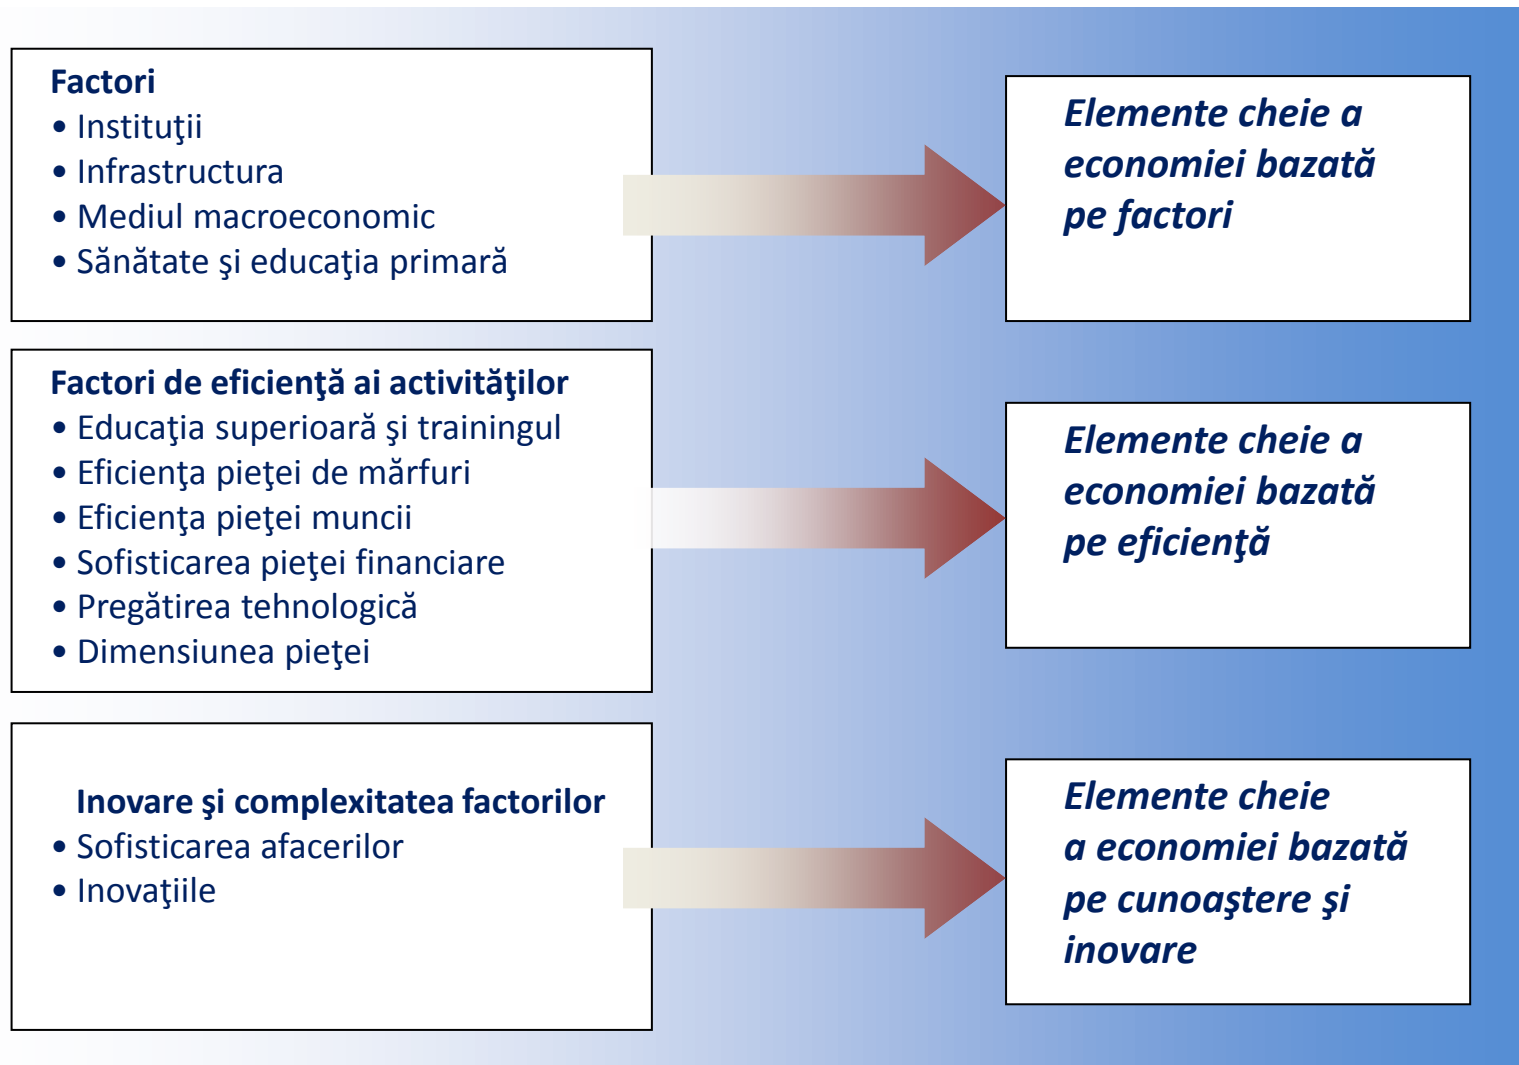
Factori
• Instituţii
• Infrastructura
• Mediul macroeconomic
• Sănătate şi educaţia primară

Elemente cheie a economiei bazată pe factori

Factori de eficienţă ai activităţilor
• Educaţia superioară şi trainingul
• Eficienţa pieţei de mărfuri
• Eficienţa pieţei muncii
• Sofisticarea pieţei financiare
• Pregătirea tehnologică
• Dimensiunea pieţei

Elemente cheie a economiei bazată pe eficienţă

Inovare şi complexitatea factorilor
• Sofisticarea afacerilor
• Inovaţiile

Elemente cheie a economiei bazată pe cunoaştere şi inovare